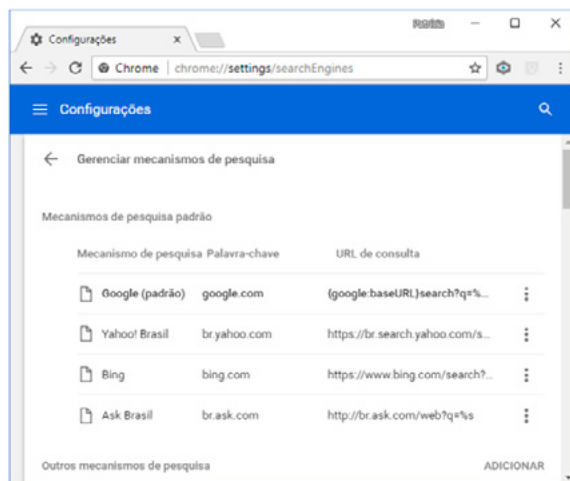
Configurações ×

Rafia

Chrome | chrome://settings/searchEngines

Configurações

Gerenciar mecanismos de pesquisa

Mecanismos de pesquisa padrão

| Mecanismo de pesquisa | Palavra-chave | URL de consulta |
|---|---|---|
| Google (padrão) | google.com | {google:baseURL}search?q=%... |
| Yahoo! Brasil | br.yahoo.com | https://br.search.yahoo.com/s... |
| Bing | bing.com | https://www.bing.com/search?... |
| Ask Brasil | br.ask.com | http://br.ask.com/web?q=%s |

Outros mecanismos de pesquisa

ADICIONAR